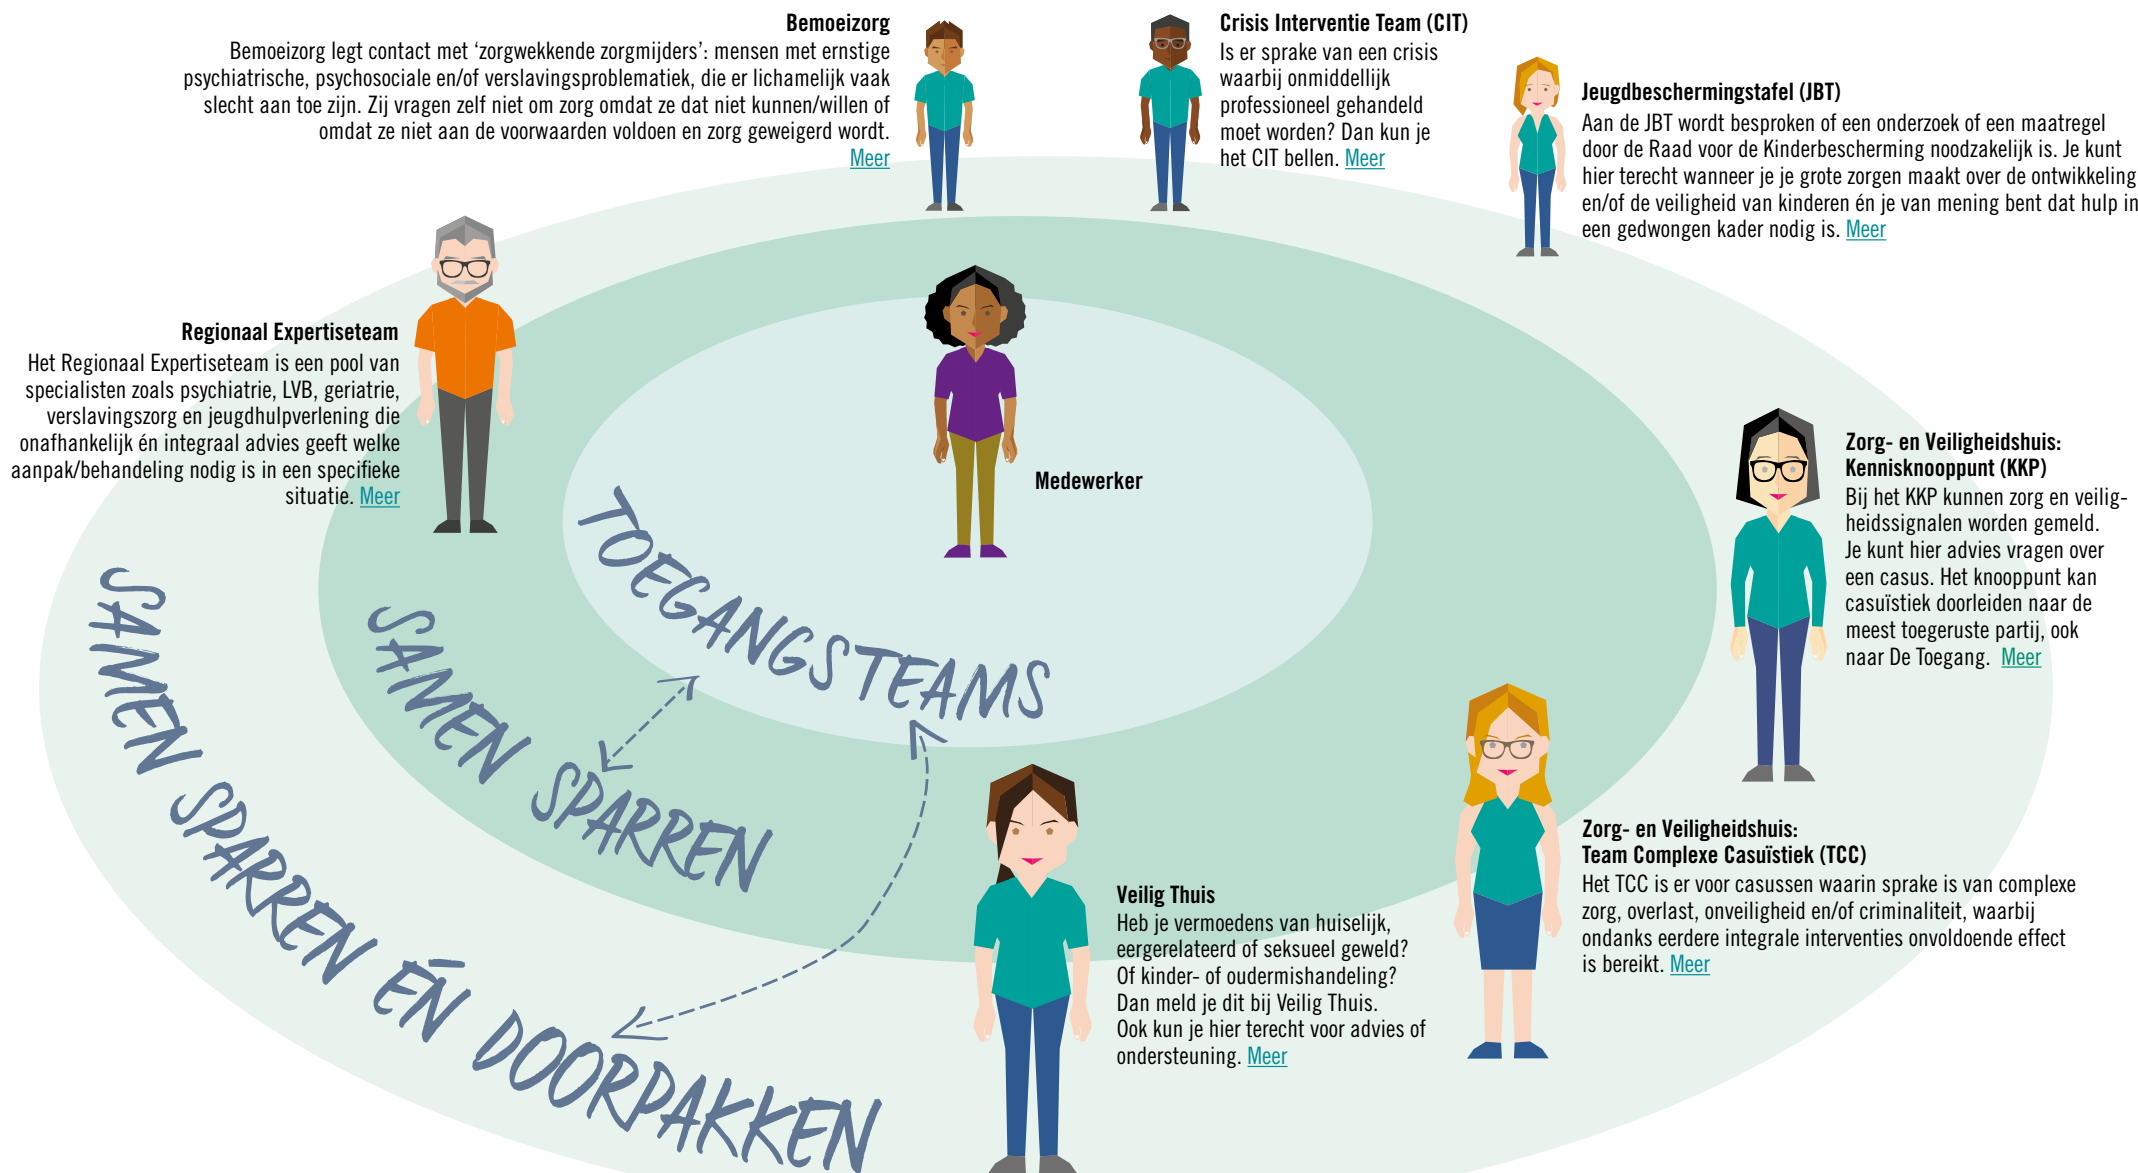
**Bemoeizorg**
Bemoeizorg legt contact met ‘zorgwekkende zorgmijders’: mensen met ernstige psychiatrische, psychosociale en/of verslavingsproblematiek, die er lichamelijk vaak slecht aan toe zijn. Zij vragen zelf niet om zorg omdat ze dat niet kunnen/willen of omdat ze niet aan de voorwaarden voldoen en zorg geweigerd wordt. Meer

**Crisis Interventie Team (CIT)**
Is er sprake van een crisis waarbij onmiddellijk professioneel gehandeld moet worden? Dan kun je het CIT bellen. Meer

**Jeugdbeschermingstafel (JBT)**
Aan de JBT wordt besproken of een onderzoek of een maatregel door de Raad voor de Kinderbescherming noodzakelijk is. Je kunt hier terecht wanneer je je grote zorgen maakt over de ontwikkeling en/of de veiligheid van kinderen én je van mening bent dat hulp in een gedwongen kader nodig is. Meer

**Regionaal Expertiseteam**
Het Regionaal Expertiseteam is een pool van specialisten zoals psychiatrie, LVB, geriatrie, verslavingszorg en jeugdhulpverlening die onafhankelijk én integraal advies geeft welke aanpak/behandeling nodig is in een specifieke situatie. Meer

Medewerker

**Zorg- en Veiligheidshuis: Kennisknooppunt (KKP)**
Bij het KKP kunnen zorg en veiligheidssignalen worden gemeld. Je kunt hier advies vragen over een casus. Het knooppunt kan casuïstiek doorleiden naar de meest toegeruste partij, ook naar De Toegang. Meer

TOEGANGSTEAMS

SAMEN SPARREN

SAMEN SPARREN ÉN DOORPAKKEN

**Zorg- en Veiligheidshuis: Team Complexe Casuïstiek (TCC)**
Het TCC is er voor casussen waarin sprake is van complexe zorg, overlast, onveiligheid en/of criminaliteit, waarbij ondanks eerdere integrale interventies onvoldoende effect is bereikt. Meer

**Veilig Thuis**
Heb je vermoedens van huiselijk, eergerelateerd of seksueel geweld? Of kinder- of oudermishandeling? Dan meld je dit bij Veilig Thuis. Ook kun je hier terecht voor advies of ondersteuning. Meer